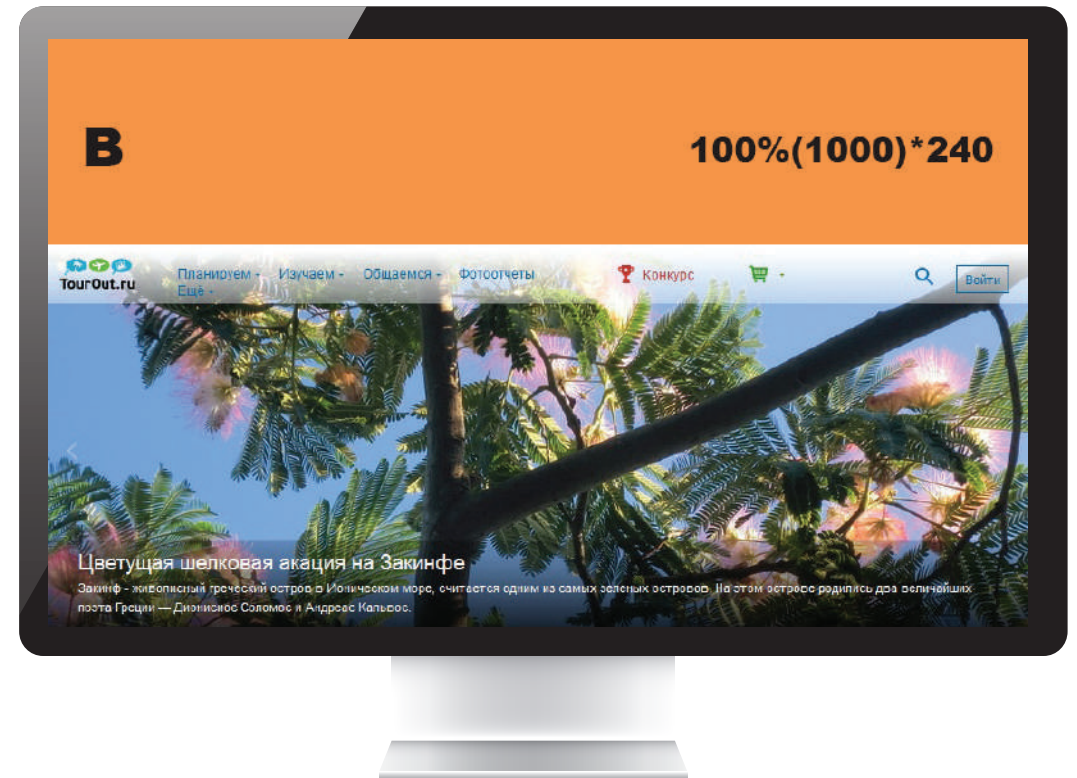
B

100%(1000)*240

TourOut.ru

Планируем ▾ Изучаем ▾ Общаемся ▾ Фотоотчеты Ещё ▾

Конкурс

Войти

Цветущая шелковая акация на Закинфе

Закинф - живописный греческий остров в Ионическом море, считается одним из самых зеленых островов. На этом острове родились два величайших поэта Греции — Дионисиос Соломос и Андреас Кальвос.